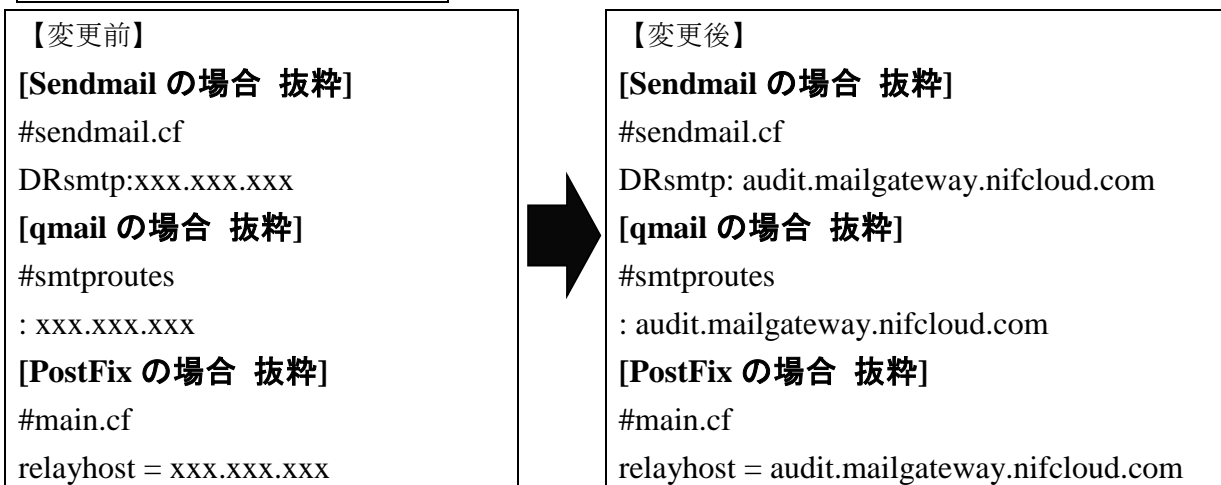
【変更前】
[Sendmail の場合 抜粋]
#sendmail.cf
DRsmtp:xxx.xxx.xxx
[qmail の場合 抜粋]
#smtproutes
: xxx.xxx.xxx
[PostFix の場合 抜粋]
#main.cf
relayhost = xxx.xxx.xxx

【変更後】
[Sendmail の場合 抜粋]
#sendmail.cf
DRsmtp: audit.mailgateway.nifcloud.com
[qmail の場合 抜粋]
#smtproutes
: audit.mailgateway.nifcloud.com
[PostFix の場合 抜粋]
#main.cf
relayhost = audit.mailgateway.nifcloud.com